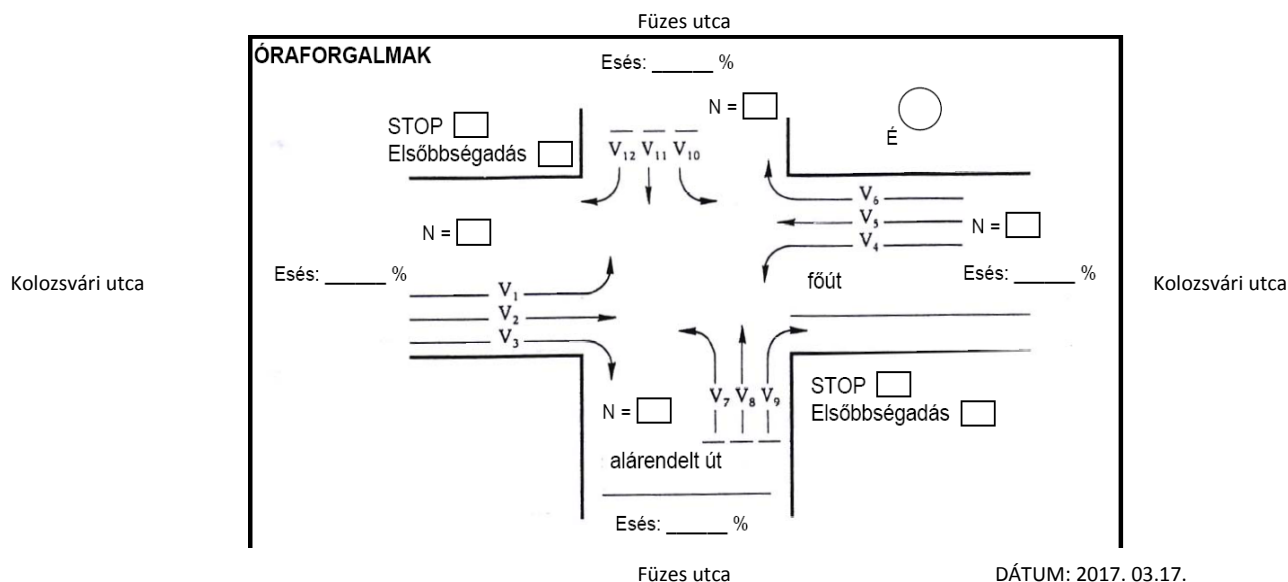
Füzes utca

ÓRAFORGALMAK

Esés: ______ %

N =

STOP
Elsőbbségadás

$V_{12}$ $V_{11}$ $V_{10}$

É

$V_6$
$V_5$
$V_4$

N =

N =

Kolozsvári utca

Esés: ______ %

$V_1$
$V_2$
$V_3$

főút

Esés: ______ %

Kolozsvári utca

$V_7$ $V_8$ $V_9$

N =

STOP
Elsőbbségadás

alárendelt út

Esés: ______ %

Füzes utca

DÁTUM: 2017. 03.17.